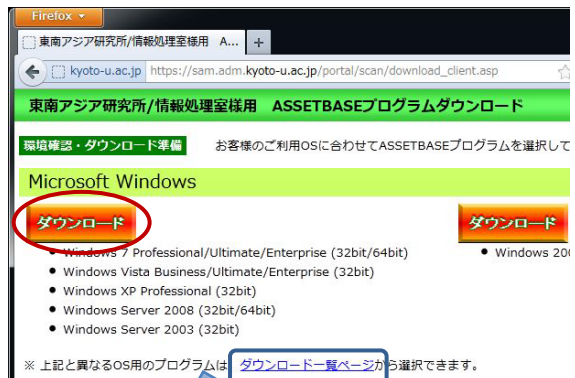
Firefox

東南アジア研究所/情報処理室様用　A...　+

kyoto-u.ac.jp　https://sam.adm.kyoto-u.ac.jp/portal/scan/download_client.asp

東南アジア研究所/情報処理室様用　ASSETBASEプログラムダウンロード

環境確認・ダウンロード準備　お客様のご利用OSに合わせてASSETBASEプログラムを選択して

Microsoft Windows

ダウンロード

- Windows 7 Professional/Ultimate/Enterprise (32bit/64bit)
- Windows Vista Business/Ultimate/Enterprise (32bit)
- Windows XP Professional (32bit)
- Windows Server 2008 (32bit/64bit)
- Windows Server 2003 (32bit)

ダウンロード

- Windows 200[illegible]

※ 上記と異なるOS用のプログラムは ダウンロード一覧ページから選択できます。